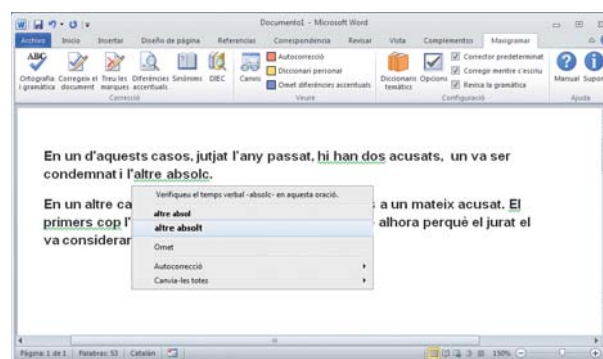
Documento1 - Microsoft Word

Archivo | Inicio | Insertar | Diseño de página | Referencias | Correspondencia | Revisar | Vista | Complementos | Màsigramar

Ortografia i gramàtica | Corregeix el document | Treu les marques | Diferències accentuals | Sinònims | DIEC | Correcció

Canvis | Autocorrecció | Diccionari personal | Omet diferències accentuals | Veure

Diccionaris temàtics | Opcions | Corrector predeterminat | Corregeix mentre s'escriu | Revisa la gramàtica | Configuració

Manual | Suport | Ajuda

En un d'aquests casos, jutjat l'any passat, hi han dos acusats, un va ser condemnat i l'altre absolc.

En un altre ca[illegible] a un mateix acusat. El primers cop l'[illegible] alhora perquè el jurat el va considerar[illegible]

Verifiqueu el temps verbal -absolc- en aquesta oració.
altre absol
altre absolt
Omet
Autocorrecció
Canvia-les totes

Pàgina: 1 de 1 | Paraules: 53 | Català | 150%